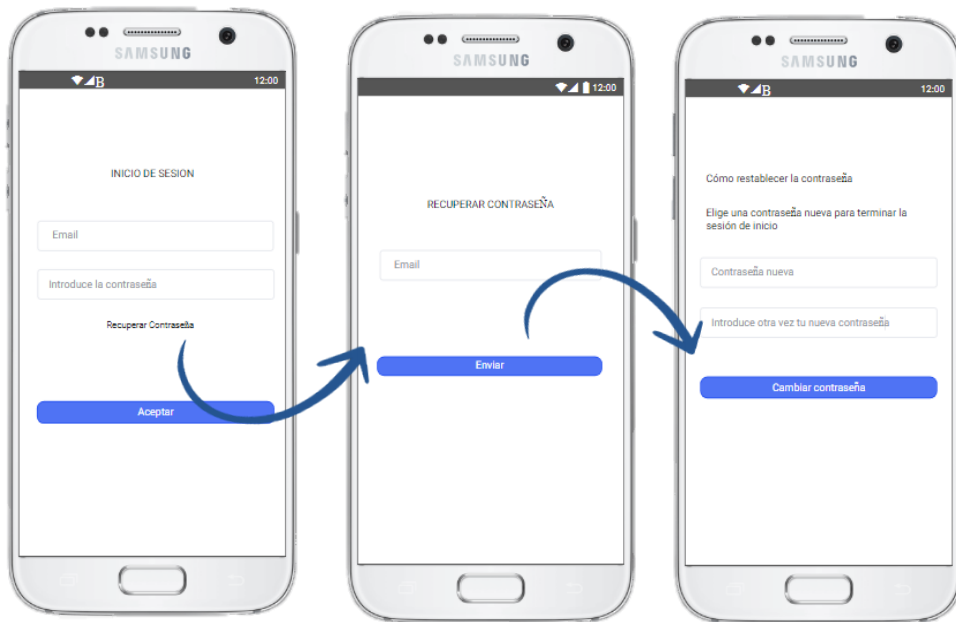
SAMSUNG

12:00

INICIO DE SESION

Email

Introduce la contraseña

Recuperar Contraseña

Aceptar

SAMSUNG

12:00

RECUPERAR CONTRASEÑA

Email

Enviar

SAMSUNG

12:00

Cómo restablecer la contraseña

Elige una contraseña nueva para terminar la sesión de inicio

Contraseña nueva

Introduce otra vez tu nueva contraseña

Cambiar contraseña